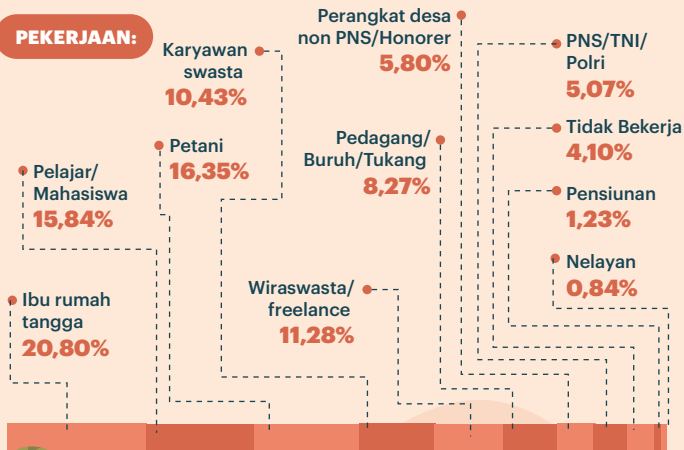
PEKERJAAN:

Karyawan swasta
10,43%

Perangkat desa non PNS/Honorer
5,80%

PNS/TNI/ Polri
5,07%

Petani
16,35%

Pedagang/ Buruh/Tukang
8,27%

Tidak Bekerja
4,10%

Pelajar/ Mahasiswa
15,84%

Pensiunan
1,23%

Nelayan
0,84%

Ibu rumah tangga
20,80%

Wiraswasta/ freelance
11,28%